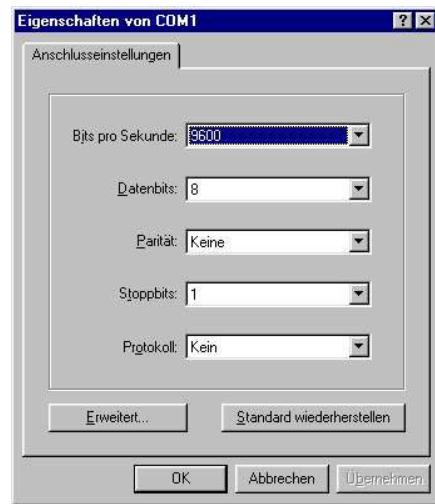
Eigenschaften von COM1

?
X

Anschlusseinstellungen

Bits pro Sekunde: 9600

Datenbits: 8

Parität: Keine

Stoppbits: 1

Protokoll: Kein

Erweitert...

Standard wiederherstellen

OK

Abbrechen

Übernehmen